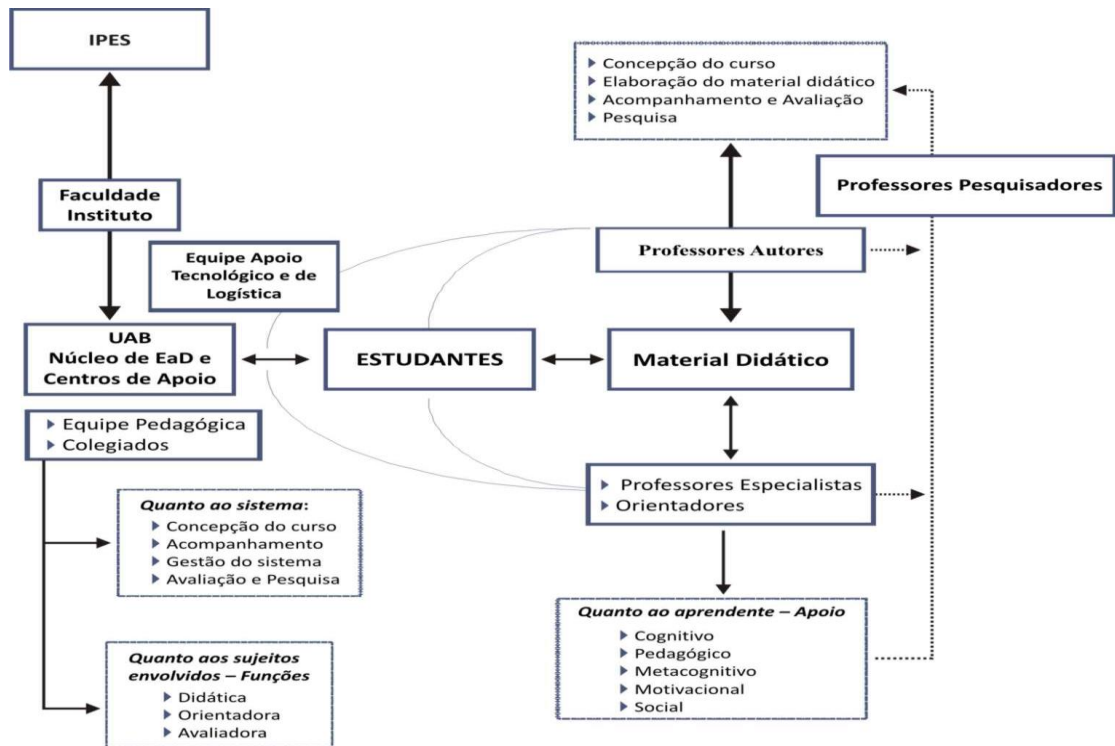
IPES

Faculdade
Instituto

UAB
Núcleo de EaD e Centros de Apoio

Equipe Pedagógica
Colegiados

Quanto ao sistema:
Concepção do curso
Acompanhamento
Gestão do sistema
Avaliação e Pesquisa

Quanto aos sujeitos envolvidos – Funções
Didática
Orientadora
Avaliadora

Equipe Apoio Tecnológico e de Logística

ESTUDANTES

Concepção do curso
Elaboração do material didático
Acompanhamento e Avaliação
Pesquisa

Professores Pesquisadores

Professores Autores

Material Didático

Professores Especialistas
Orientadores

Quanto ao aprendente – Apoio
Cognitivo
Pedagógico
Metacognitivo
Motivacional
Social